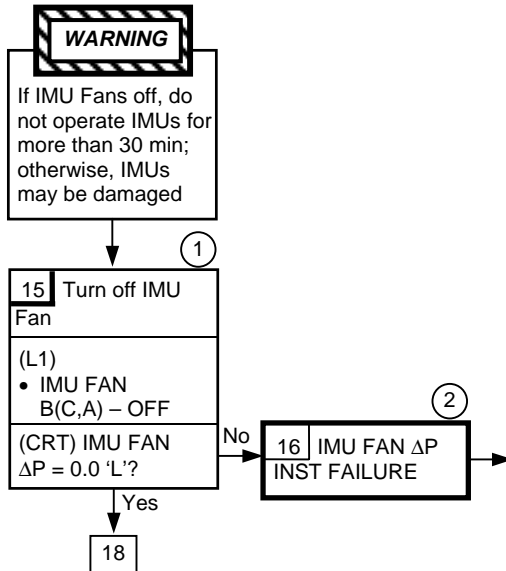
WARNING

If IMU Fans off, do not operate IMUs for more than 30 min; otherwise, IMUs may be damaged

1

15 Turn off IMU Fan

(L1)
• IMU FAN B(C,A) – OFF

(CRT) IMU FAN $\Delta$P = 0.0 'L'?

No

2

16 IMU FAN $\Delta$P INST FAILURE

Yes

18